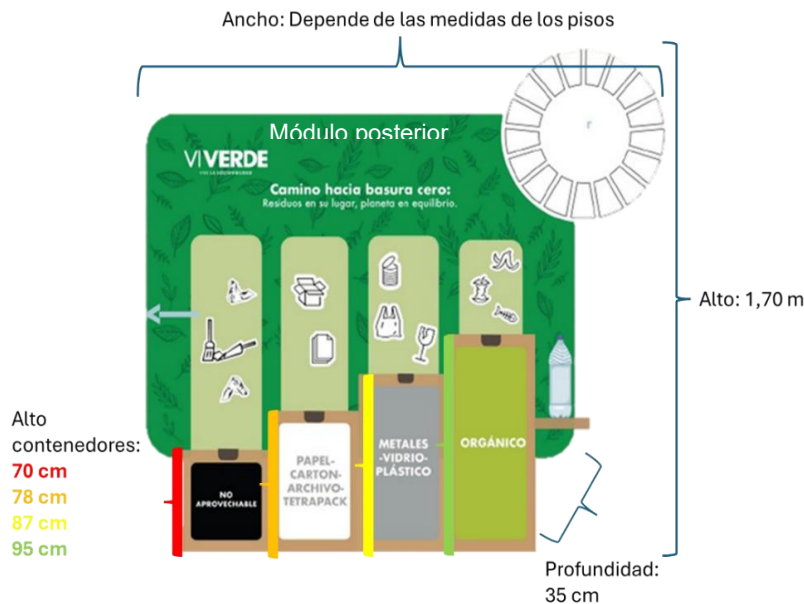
Ancho: Depende de las medidas de los pisos

Módulo posterior

VIVERDE
VIVE LA SOLIDARIDAD

Camino hacia basura cero:
Residuos en su lugar, planeta en equilibrio.

Alto: 1,70 m

Alto contenedores:
70 cm
78 cm
87 cm
95 cm

NO APROVECHABLE

PAPEL-CARTON-ARCHIVO-TETRAPACK

METALES -VIDRIO-PLÁSTICO

ORGÁNICO

Profundidad: 35 cm